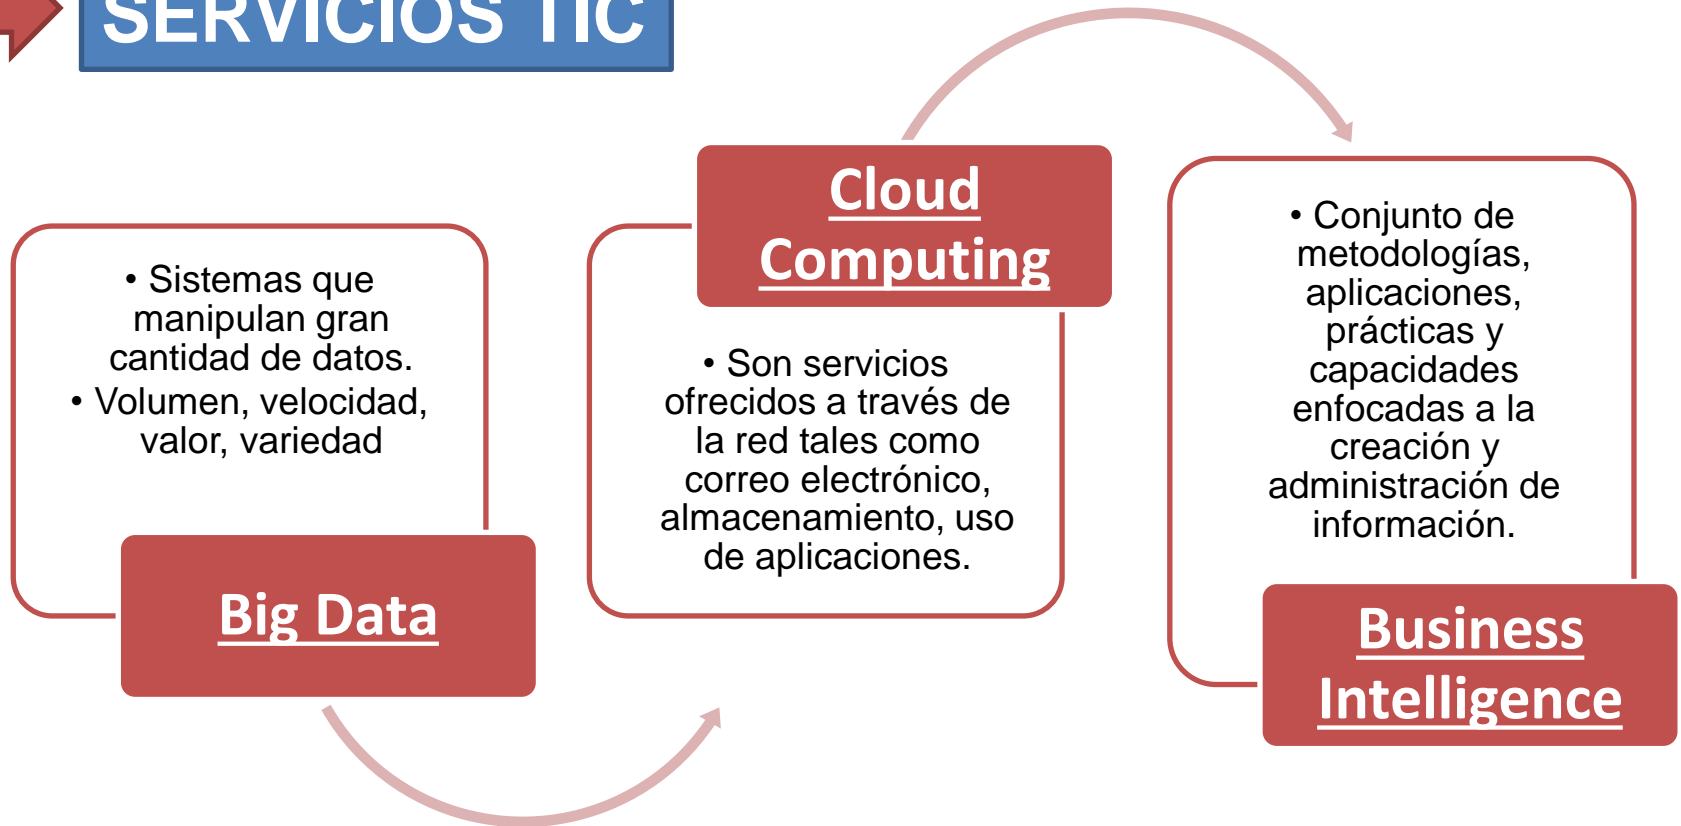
SERVICIOS TIC

• Sistemas que manipulan gran cantidad de datos.
• Volumen, velocidad, valor, variedad

Big Data

Cloud Computing

• Son servicios ofrecidos a través de la red tales como correo electrónico, almacenamiento, uso de aplicaciones.

• Conjunto de metodologías, aplicaciones, prácticas y capacidades enfocadas a la creación y administración de información.

Business Intelligence